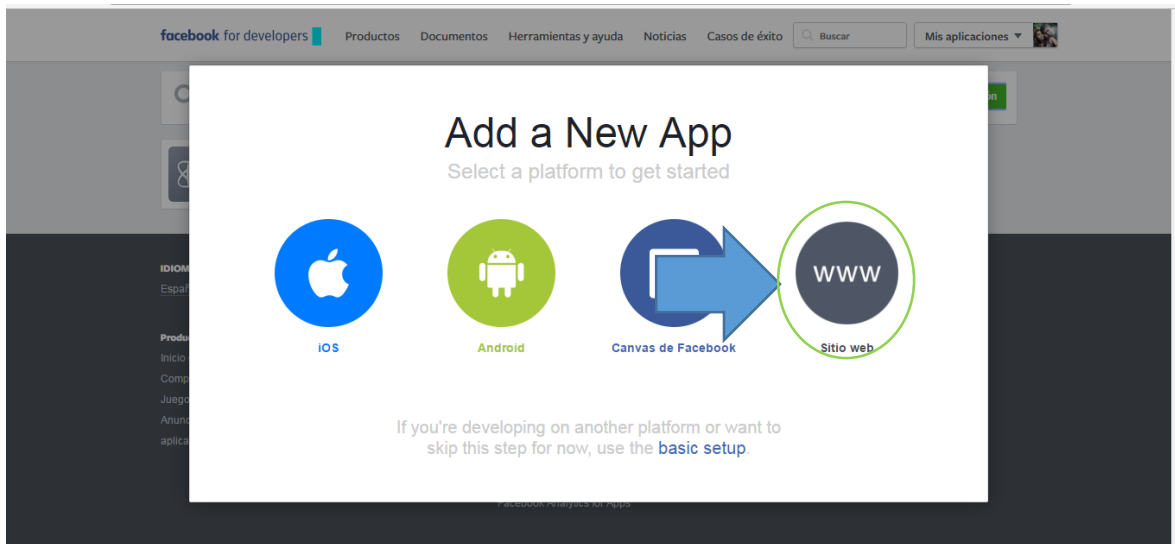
facebook for developers Productos Documentos Herramientas y ayuda Noticias Casos de éxito Buscar Mis aplicaciones

Add a New App

Select a platform to get started

iOS

Android

Canvas de Facebook

www

Sitio web

If you're developing on another platform or want to skip this step for now, use the basic setup.

IDIOM
Españ

Produ
Inicio
Comp
Juego
Anunc
aplica

ón

Facebook Analytics for Apps